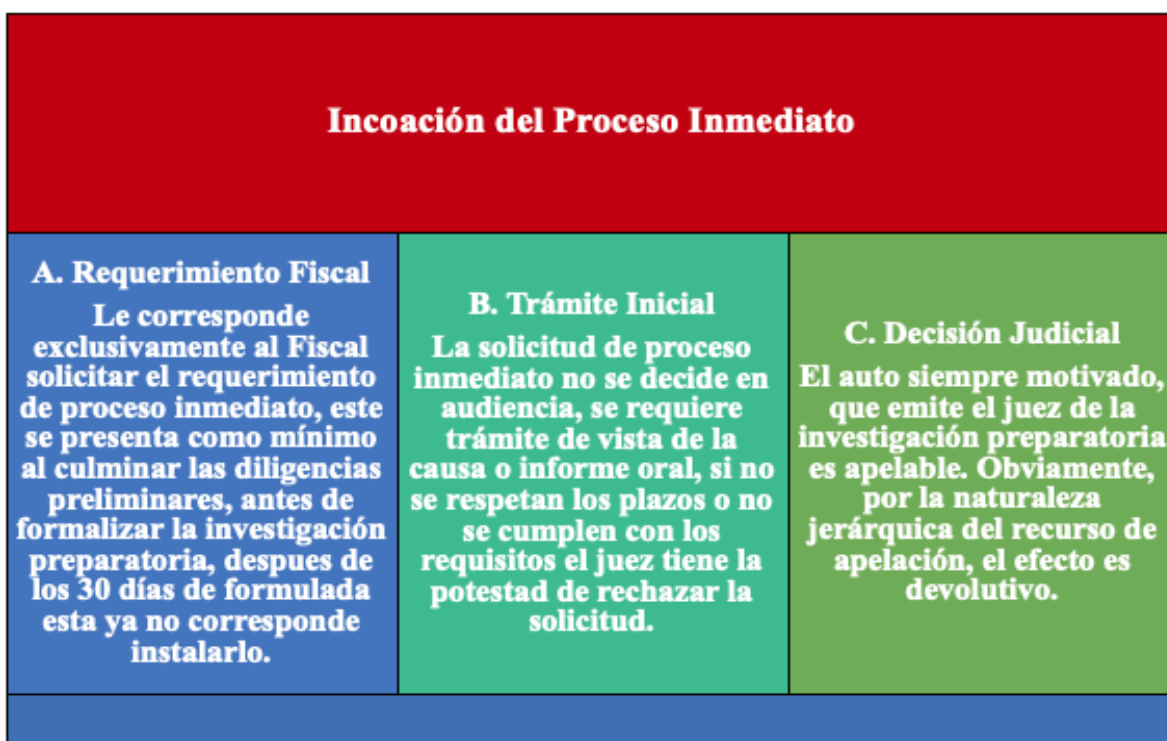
Incoación del Proceso Inmediato

| A. Requerimiento Fiscal Le corresponde exclusivamente al Fiscal solicitar el requerimiento de proceso inmediato, este se presenta como mínimo al culminar las diligencias preliminares, antes de formalizar la investigación preparatoria, despues de los 30 días de formulada esta ya no corresponde instalarlo. | B. Trámite Inicial La solicitud de proceso inmediato no se decide en audiencia, se requiere trámite de vista de la causa o informe oral, si no se respetan los plazos o no se cumplen con los requisitos el juez tiene la potestad de rechazar la solicitud. | C. Decisión Judicial El auto siempre motivado, que emite el juez de la investigación preparatoria es apelable. Obviamente, por la naturaleza jerárquica del recurso de apelación, el efecto es devolutivo. |
|---|---|---|